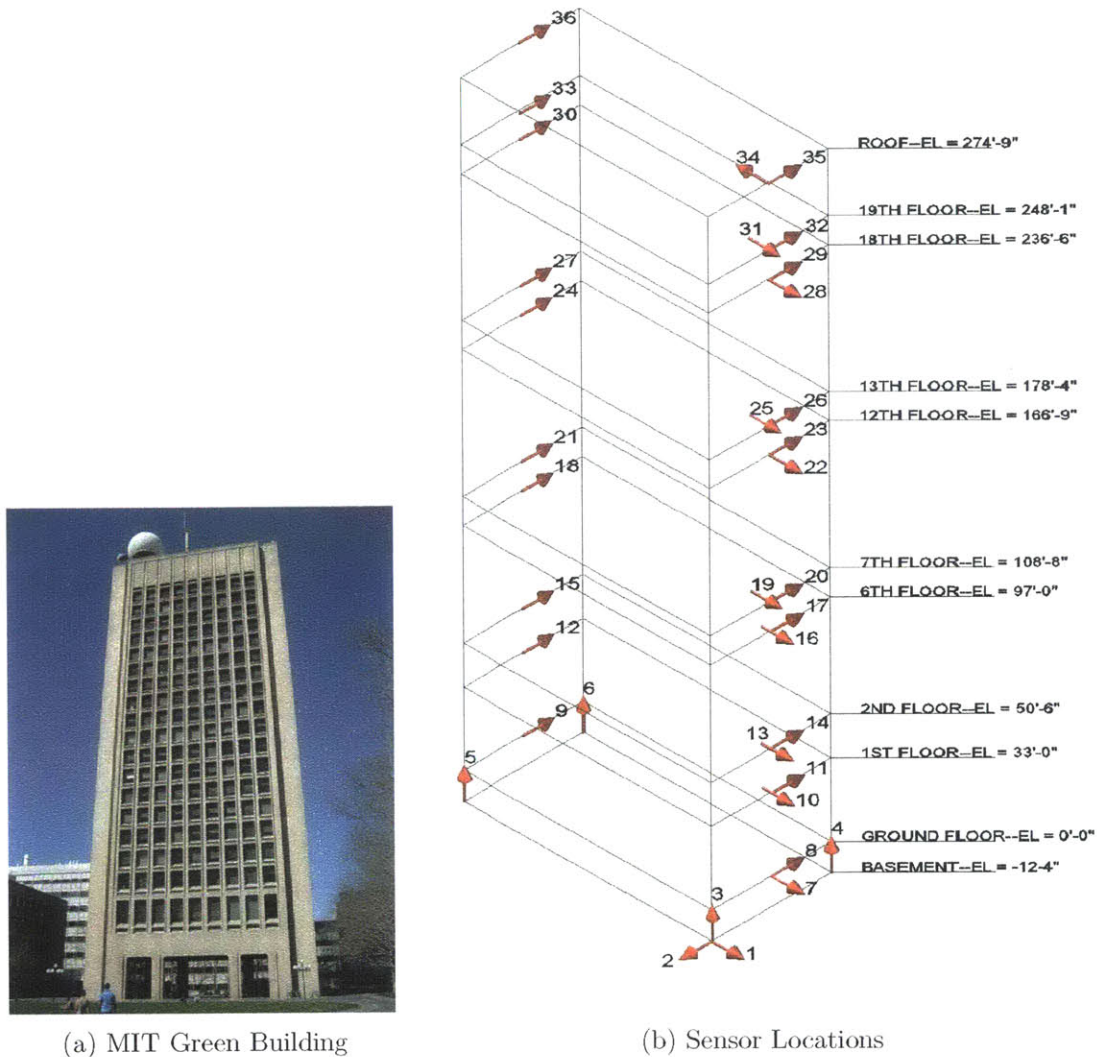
36
33
30
34
35
ROOF--EL = 274'-9"
19TH FLOOR--EL = 248'-1"
31
32
29
18TH FLOOR--EL = 236'-6"
28
27
24
13TH FLOOR--EL = 178'-4"
25
26
23
12TH FLOOR--EL = 166'-9"
22
21
18
7TH FLOOR--EL = 108'-8"
19
20
17
6TH FLOOR--EL = 97'-0"
16
15
12
6
9
2ND FLOOR--EL = 50'-6"
13
14
11
1ST FLOOR--EL = 33'-0"
10
5
4
GROUND FLOOR--EL = 0'-0"
8
BASEMENT--EL = -12-4"
7
3
2
1

(a) MIT Green Building

(b) Sensor Locations